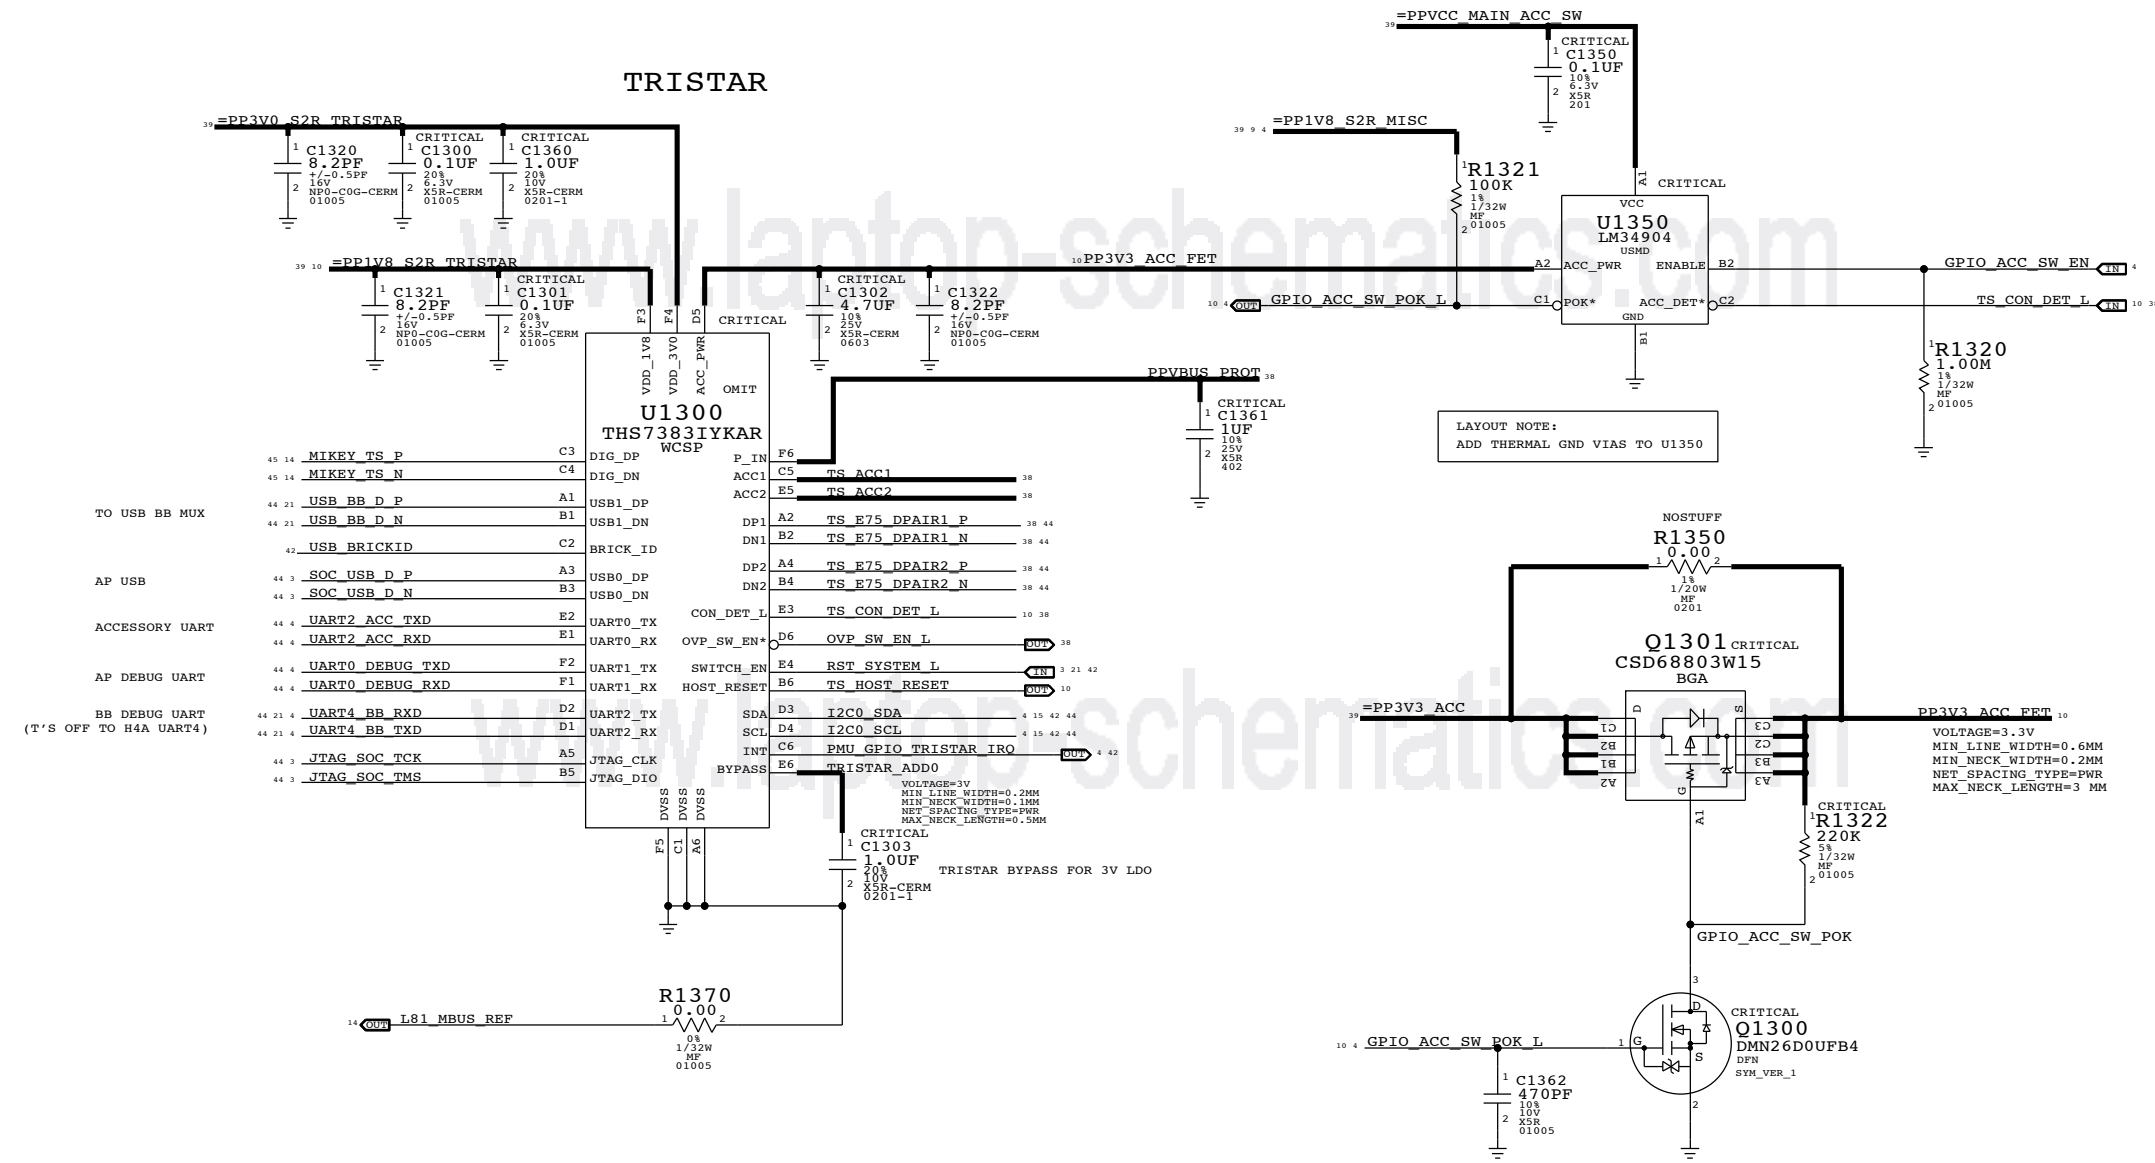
TRISTAR

39 =PP3V0_S2R_TRISTAR
C1320 8.2PF +/-0.5PF 16V NP0-C0G-CERM 01005
CRITICAL C1300 0.1UF 20% 6.3V X5R-CERM 01005
CRITICAL C1360 1.0UF 20% 10V X5R-CERM 0201-1

39 10 =PP1V8_S2R_TRISTAR
C1321 8.2PF +/-0.5PF 16V NP0-C0G-CERM 01005
CRITICAL C1301 0.1UF 20% 6.3V X5R-CERM 01005

10 PP3V3_ACC_FET
CRITICAL C1302 4.7UF 10% 25V X5R-CERM 0603
CRITICAL C1322 8.2PF +/-0.5PF 16V NP0-C0G-CERM 01005

F3 F4 D5 CRITICAL
VDD_1V8 VDD_3V0 ACC_PWR
OMIT
U1300
THS7383IYKAR
WCSP

45 14 MIKEY_TS_P C3 DIG_DP
45 14 MIKEY_TS_N C4 DIG_DN
TO USB BB MUX
44 21 USB_BB_D_P A1 USB1_DP
44 21 USB_BB_D_N B1 USB1_DN
42 USB_BRICKID C2 BRICK_ID
AP USB
44 3 SOC_USB_D_P A3 USB0_DP
44 3 SOC_USB_D_N B3 USB0_DN
ACCESSORY UART
44 4 UART2_ACC_TXD E2 UART0_TX
44 4 UART2_ACC_RXD E1 UART0_RX
AP DEBUG UART
44 4 UART0_DEBUG_TXD F2 UART1_TX
44 4 UART0_DEBUG_RXD F1 UART1_RX
BB DEBUG UART
(T'S OFF TO H4A UART4)
44 21 4 UART4_BB_RXD D2 UART2_TX
44 21 4 UART4_BB_TXD D1 UART2_RX
44 3 JTAG_SOC_TCK A5 JTAG_CLK
44 3 JTAG_SOC_TMS B5 JTAG_DIO

DVSS DVSS DVSS
F5 C1 A6

P_IN F6
PPVBUS_PROT 38
CRITICAL C1361 1UF 10% 25V X5R 402
ACC1 C5 TS_ACC1 38
ACC2 E5 TS_ACC2 38
DP1 A2 TS_E75_DPAIR1_P 38 44
DN1 B2 TS_E75_DPAIR1_N 38 44
DP2 A4 TS_E75_DPAIR2_P 38 44
DN2 B4 TS_E75_DPAIR2_N 38 44
CON_DET_L E3 TS_CON_DET_L 10 38
OVP_SW_EN* D6 OVP_SW_EN_L OUT 38
SWITCH_EN E4 RST_SYSTEM_L IN 3 21 42
HOST_RESET B6 TS_HOST_RESET OUT 10
SDA D3 I2C0_SDA 4 15 42 44
SCL D4 I2C0_SCL 4 15 42 44
INT C6 PMU_GPIO_TRISTAR_IRQ OUT 4 42
BYPASS E6 TRISTAR_ADD0
VOLTAGE=3V
MIN_LINE_WIDTH=0.2MM
MIN_NECK_WIDTH=0.1MM
NET_SPACING_TYPE=PWR
MAX_NECK_LENGTH=0.5MM
CRITICAL C1303 1.0UF 20% 10V X5R-CERM 0201-1
TRISTAR BYPASS FOR 3V LDO

14 OUT L81_MBUS_REF
R1370 0.00 1 2 0% 1/32W MF 01005

39 =PPVCC_MAIN_ACC_SW
CRITICAL C1350 0.1UF 10% 6.3V X5R 201
39 9 4 =PP1V8_S2R_MISC
R1321 100K 1% 1/32W MF 01005
A1 CRITICAL
VCC
U1350
LM34904
USMD
A2 ACC_PWR ENABLE B2 GPIO_ACC_SW_EN IN 4
10 4 OUT GPIO_ACC_SW_POK_L C1 POK* ACC_DET* C2 TS_CON_DET_L IN 10 38
GND B1
R1320 1.00M 1% 1/32W MF 01005

LAYOUT NOTE:
ADD THERMAL GND VIAS TO U1350

NOSTUFF
R1350 0.00 1 2 1% 1/20W MF 0201
Q1301 CRITICAL
CSD68803W15
BGA
39 =PP3V3_ACC
D S
C1 B2 B1 A2 C3 C2 B3 A3
G A1
PP3V3_ACC_FET 10
VOLTAGE=3.3V
MIN_LINE_WIDTH=0.6MM
MIN_NECK_WIDTH=0.2MM
NET_SPACING_TYPE=PWR
MAX_NECK_LENGTH=3 MM
CRITICAL R1322 220K 5% 1/32W MF 01005
GPIO_ACC_SW_POK
3 D
CRITICAL Q1300 DMN26D0UFB4 DFN SYM_VER_1
10 4 GPIO_ACC_SW_POK_L 1 G S 2
C1362 470PF 10% 10V X5R 01005